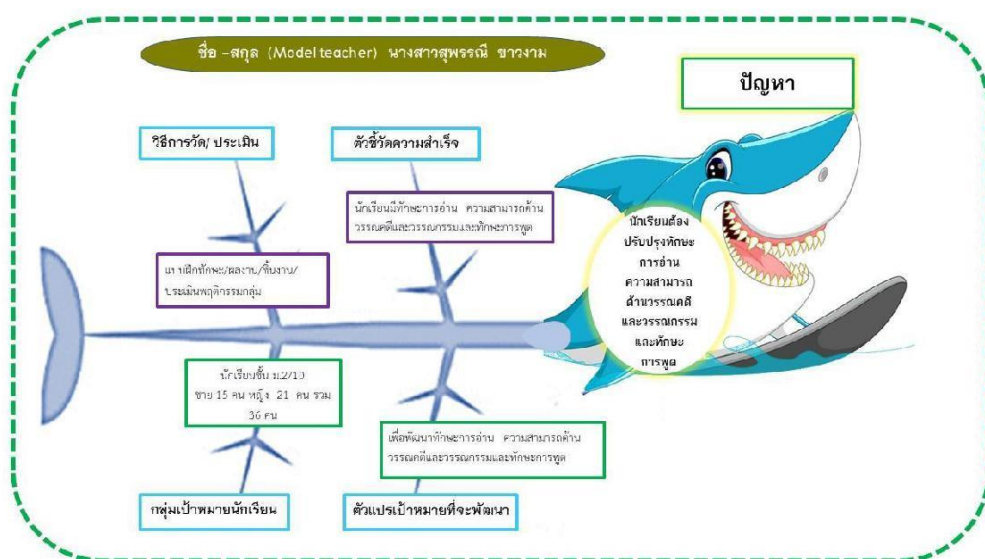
ชื่อ -สกุล (Model teacher) นางสาวสุพรรณี ขาวงาม

ปัญหา

วิธีการวัด/ ประเมิน

ตัวชี้วัดความสำเร็จ

นักเรียนมีทักษะการอ่าน ความสามารถด้านวรรณคดีและวรรณกรรมและทักษะการพูด

นักเรียนต้องปรับปรุงทักษะการอ่าน ความสามารถด้านวรรณคดีและวรรณกรรมและทักษะการพูด

แบบฝึกทักษะ/ผลงาน/ชิ้นงาน/ประเมินพฤติกรรมกลุ่ม

นักเรียนชั้น ม.2/10 ชาย 15 คน หญิง 21 คน รวม 36 คน

เพื่อพัฒนาทักษะการอ่าน ความสามารถด้านวรรณคดีและวรรณกรรมและทักษะการพูด

กลุ่มเป้าหมายนักเรียน

ตัวแปรเป้าหมายที่จะพัฒนา